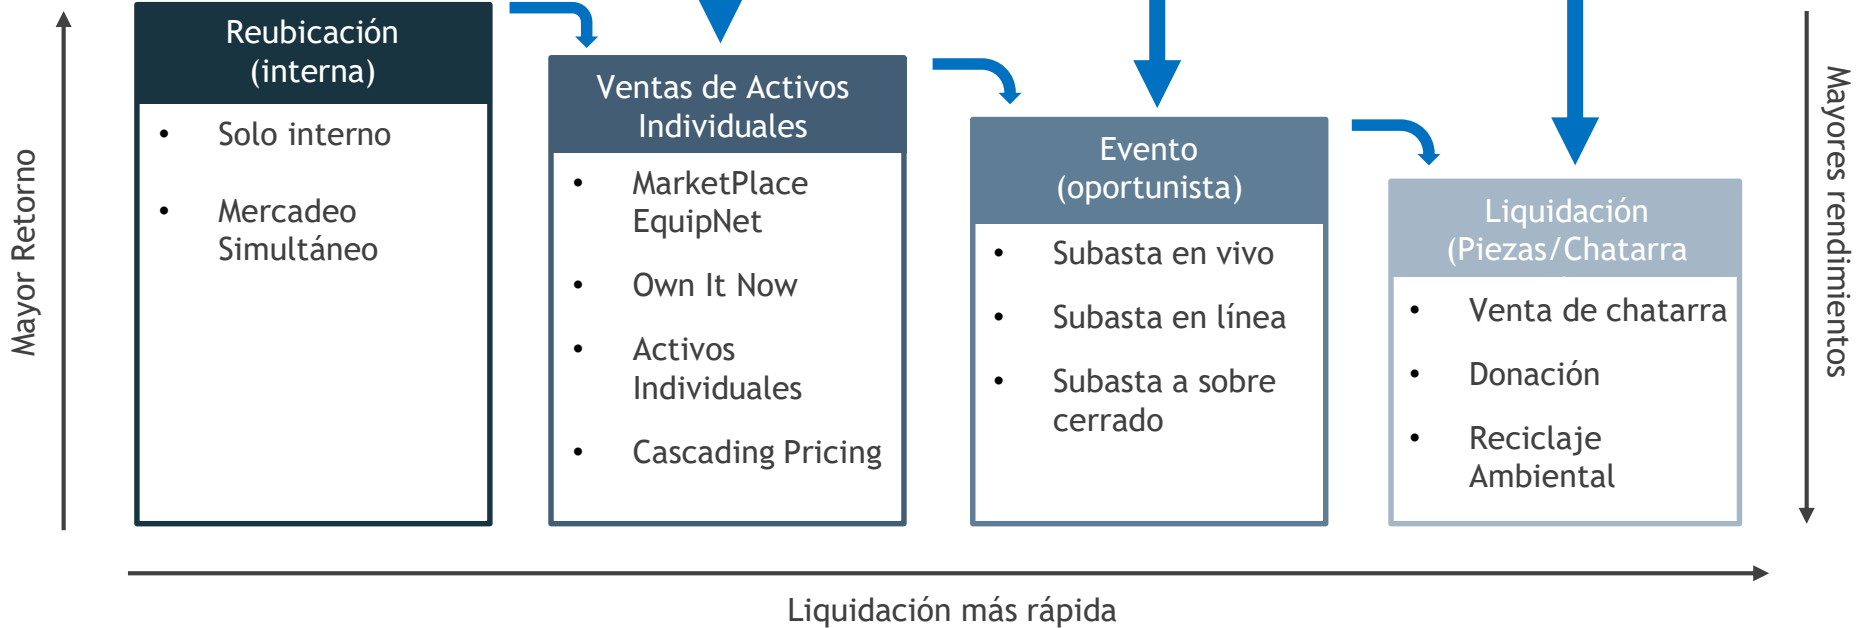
Mayor Retorno

Reubicación (interna)

- Solo interno
- Mercadeo Simultáneo

Ventas de Activos Individuales

- MarketPlace EquipNet
- Own It Now
- Activos Individuales
- Cascading Pricing

Evento (oportunista)

- Subasta en vivo
- Subasta en línea
- Subasta a sobre cerrado

Liquidación (Piezas/Chatarra

- Venta de chatarra
- Donación
- Reciclaje Ambiental

Mayores rendimientos

Liquidación más rápida